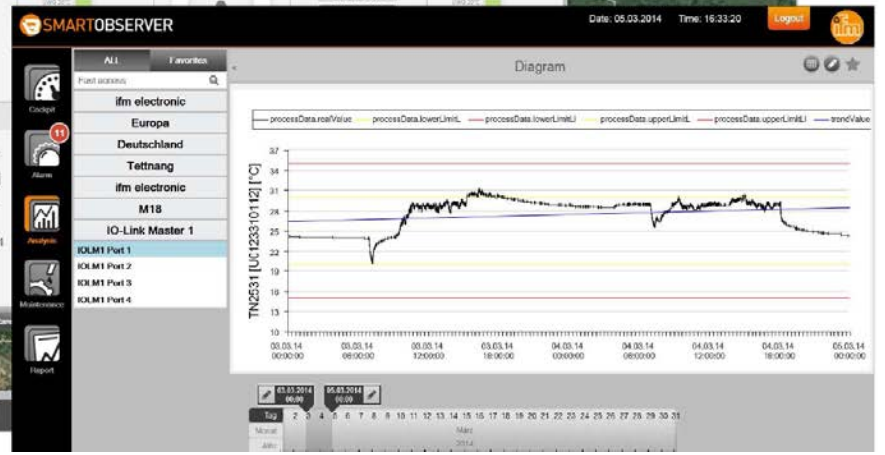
SMARTOBSERVER

Date: 05.03.2014 Time: 16:33:20 Logout

ifm

Cockpit
11
Alarm
Analysis
Maintenance
Report

ALL Favorites
Fast access

ifm electronic
Europa
Deutschland
Tettnang
ifm electronic
M18
IO-Link Master 1
IOLM1 Port 1
IOLM1 Port 2
IOLM1 Port 3
IOLM1 Port 4

Diagram

processData.realValue processData.lowerLimitL processData.lowerLimitLl processData.upperLimitL processData.upperLimitLl trendValue

TN2531 [UC1233101 12] [°C]

37
34
31
28
25
22
19
16
13
10

03.03.14 00:00:00
03.03.14 06:00:00
03.03.14 12:00:00
03.03.14 18:00:00
04.03.14 00:00:00
04.03.14 06:00:00
04.03.14 12:00:00
04.03.14 18:00:00
05.03.14 00:00:00

03.03.2014 00:00
05.03.2014 00:00

Tag 2 3 4 5 6 7 8 9 10 11 12 13 14 15 16 17 18 19 20 21 22 23 24 25 26 27 28 29 30 31
Monat März
Jahr 2014